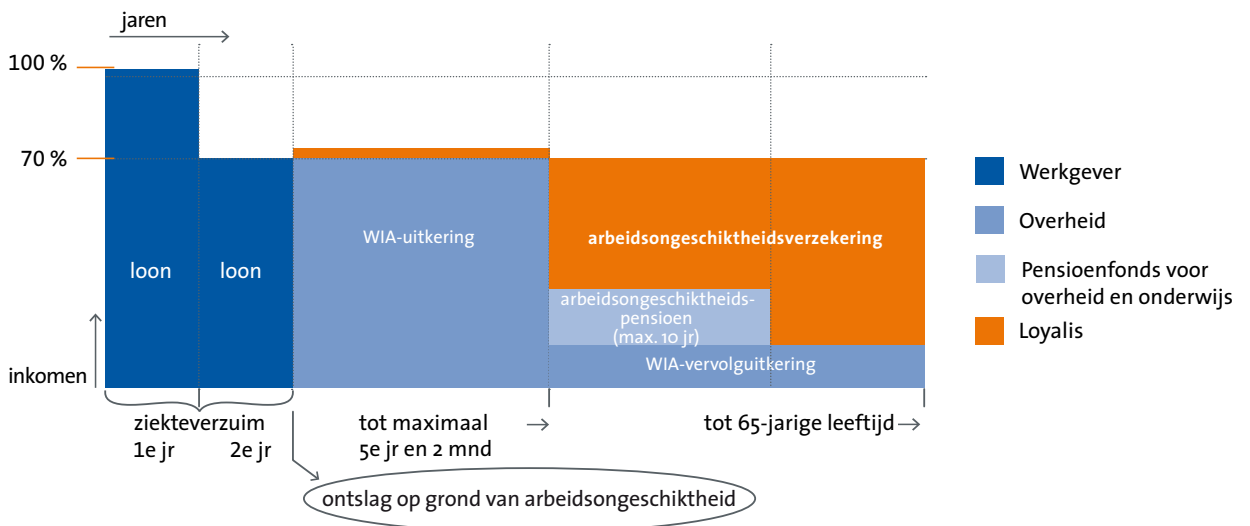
jaren

100 %

70 %

loon

loon

WIA-uitkering

arbeidsongeschiktheidsverzekering

arbeidsongeschiktheidspensioen (max. 10 jr)

WIA-vervolguitkering

inkomen

Werkgever

Overheid

Pensioenfonds voor overheid en onderwijs

Loyalis

ziekteverzuim
1e jr 2e jr

tot maximaal
5e jr en 2 mnd

tot 65-jarige leeftijd

ontslag op grond van arbeidsongeschiktheid